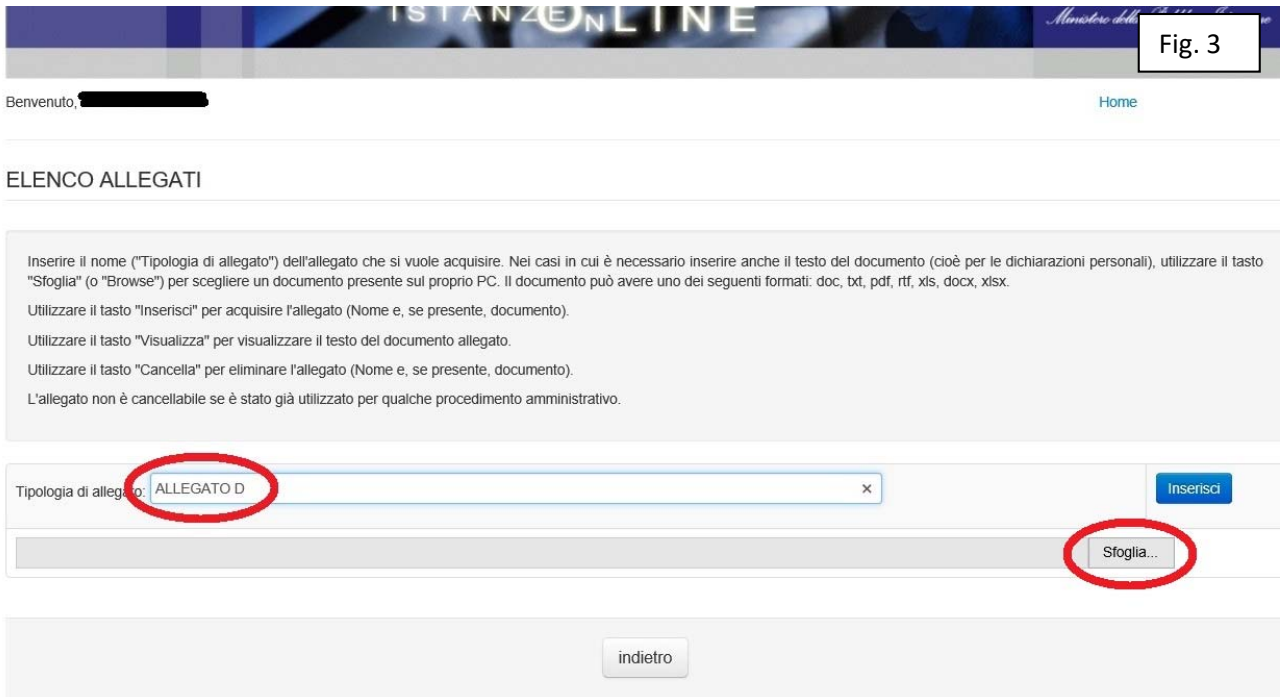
ISTANZEONLINE

Ministero dell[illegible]

Fig. 3

Benvenuto, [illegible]

Home

ELENCO ALLEGATI

Inserire il nome ("Tipologia di allegato") dell'allegato che si vuole acquisire. Nei casi in cui è necessario inserire anche il testo del documento (cioè per le dichiarazioni personali), utilizzare il tasto "Sfoglia" (o "Browse") per scegliere un documento presente sul proprio PC. Il documento può avere uno dei seguenti formati: doc, txt, pdf, rtf, xls, docx, xlsx.

Utilizzare il tasto "Inserisci" per acquisire l'allegato (Nome e, se presente, documento).

Utilizzare il tasto "Visualizza" per visualizzare il testo del documento allegato.

Utilizzare il tasto "Cancella" per eliminare l'allegato (Nome e, se presente, documento).

L'allegato non è cancellabile se è stato già utilizzato per qualche procedimento amministrativo.

Tipologia di allegato: ALLEGATO D ×

Inserisci

Sfoglia...

indietro